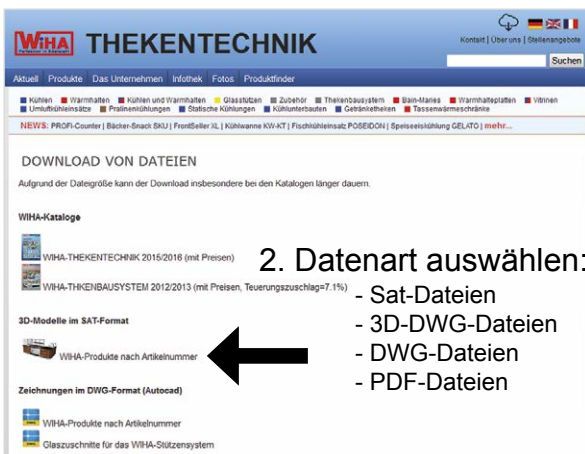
WIHA THEKENTECHNIK

Kontakt | Über uns | Stellenangebote

Suchen

Aktuell Produkte Das Unternehmen Infothek Fotos Produktfinder

Kühlen Warmhalten Kühlen und Warmhalten Glasstutzen Zubehör Thekenbausystem Bain-Maries Warmhalteplatten Vitrinen Umluftkühleinsätze Pralinenkühlungen Statische Kühlungen Kühlunterbauten Getränketheken Tassenwärmeschränke

NEWS: PROFI-Counter | Bäcker-Snack SKU | FrontSeller XL | Kühlwanne KW-KT | Fischkühleinsatz POSEIDON | Speiseeiskühlung GELATO | mehr...

DOWNLOAD VON DATEIEN

Aufgrund der Dateigröße kann der Download insbesondere bei den Katalogen länger dauern.

WIHA-Kataloge

WIHA-THEKENTECHNIK 2015/2016 (mit Preisen)

WIHA-THKENBAUSYSTEM 2012/2013 (mit Preisen, Teuerungszuschlag=7.1%)

3D-Modelle im SAT-Format

WIHA-Produkte nach Artikelnummer

Zeichnungen im DWG-Format (Autocad)

WIHA-Produkte nach Artikelnummer

Glaszuschnitte für das WIHA-Stützensystem

2. Datenart auswählen:
- Sat-Dateien
- 3D-DWG-Dateien
- DWG-Dateien
- PDF-Dateien